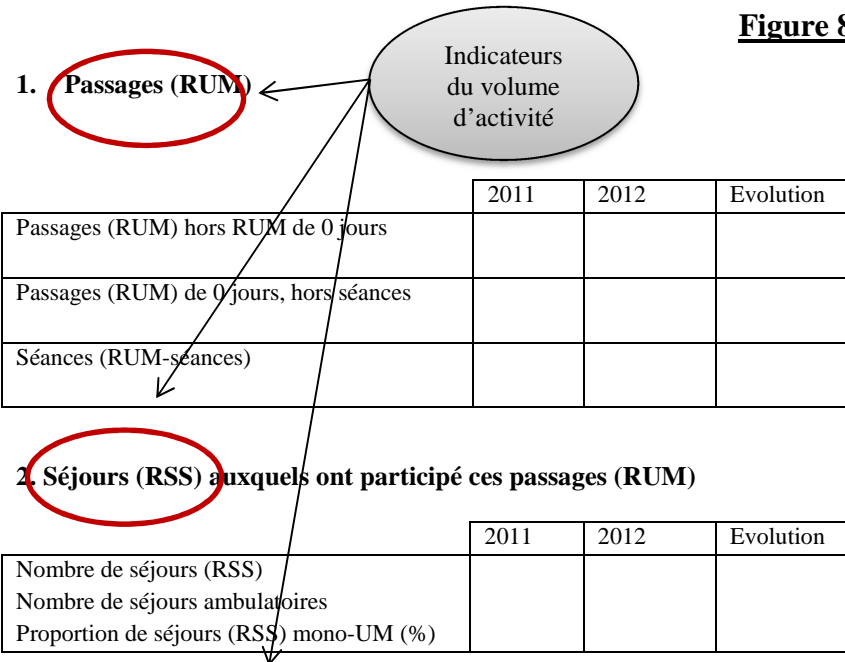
Figure 8

Indicateurs du volume d'activité

1. Passages (RUM)

| | 2011 | 2012 | Evolution |
|---|---|---|---|
| Passages (RUM) hors RUM de 0 jours | | | |
| Passages (RUM) de 0 jours, hors séances | | | |
| Séances (RUM-séances) | | | |

2. Séjours (RSS) auxquels ont participé ces passages (RUM)

| | 2011 | 2012 | Evolution |
|---|---|---|---|
| Nombre de séjours (RSS)<br>Nombre de séjours ambulatoires<br>Proportion de séjours (RSS) mono-UM (%) | | | |